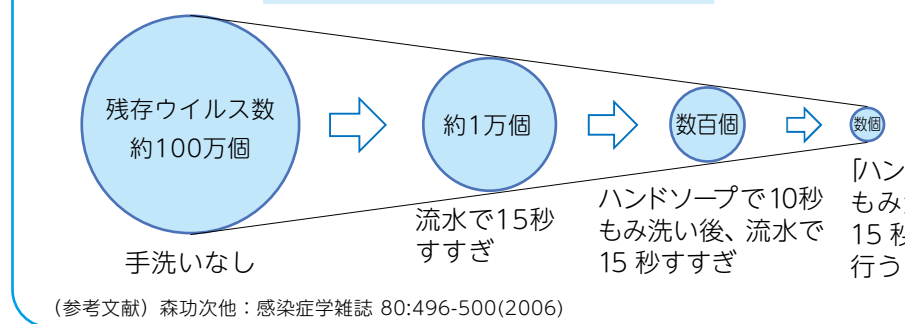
残存ウイルス数
約100万個

約1万個

数百個

数個

手洗いなし

流水で15秒
すすぎ

ハンドソープで10秒
もみ洗い後、流水で
15 秒すすぎ

「ハン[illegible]
もみ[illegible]
15 秒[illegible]
行う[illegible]

（参考文献）森功次他：感染症学雑誌 80:496-500(2006)